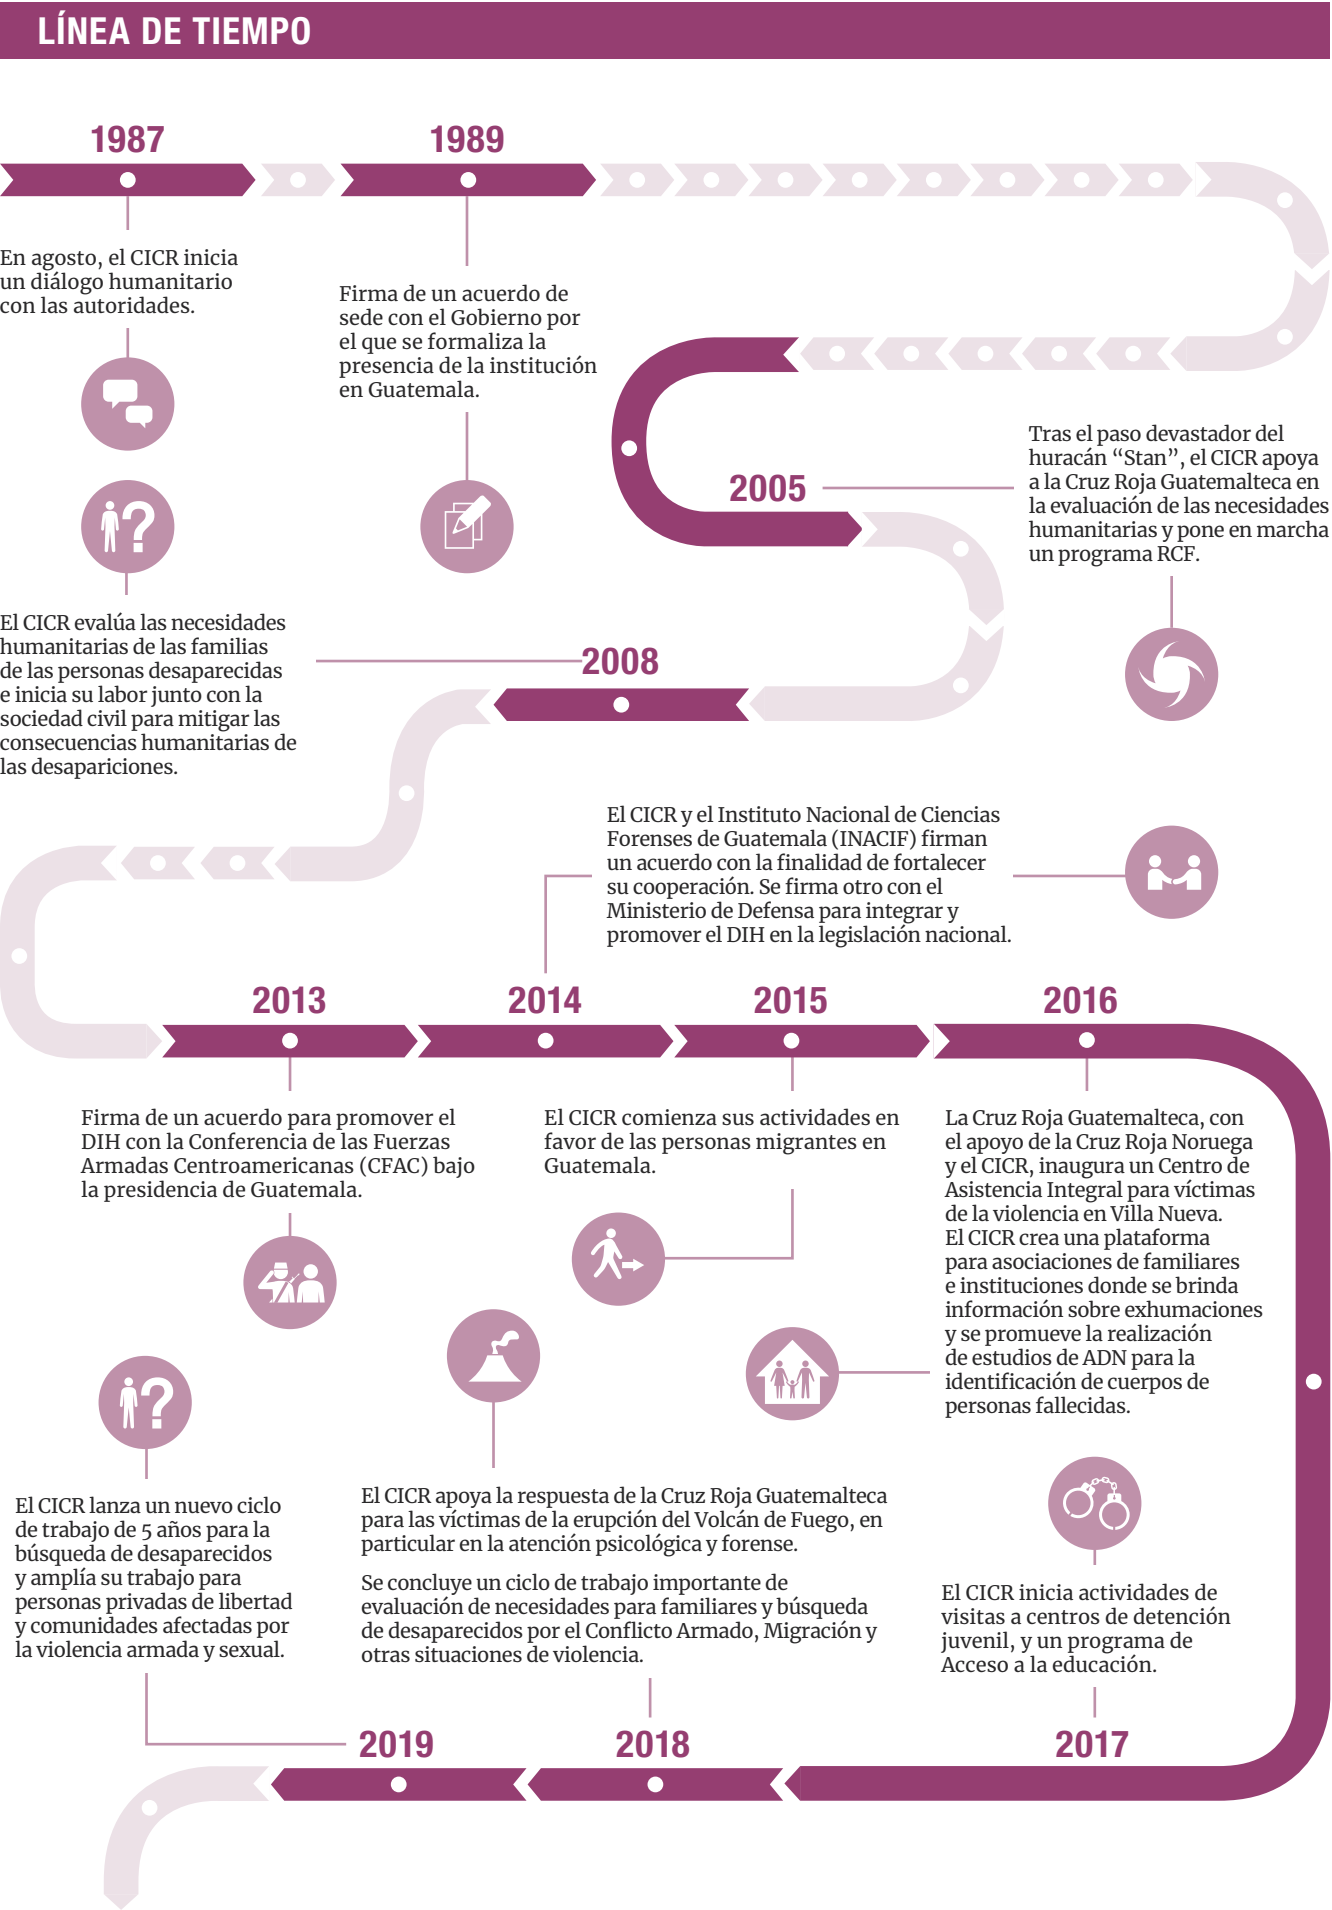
LÍNEA DE TIEMPO

1987

En agosto, el CICR inicia un diálogo humanitario con las autoridades.

1989

Firma de un acuerdo de sede con el Gobierno por el que se formaliza la presencia de la institución en Guatemala.

2005

Tras el paso devastador del huracán “Stan”, el CICR apoya a la Cruz Roja Guatemalteca en la evaluación de las necesidades humanitarias y pone en marcha un programa RCF.

2008

El CICR evalúa las necesidades humanitarias de las familias de las personas desaparecidas e inicia su labor junto con la sociedad civil para mitigar las consecuencias humanitarias de las desapariciones.

El CICR y el Instituto Nacional de Ciencias Forenses de Guatemala (INACIF) firman un acuerdo con la finalidad de fortalecer su cooperación. Se firma otro con el Ministerio de Defensa para integrar y promover el DIH en la legislación nacional.

2013

2014

2015

2016

Firma de un acuerdo para promover el DIH con la Conferencia de las Fuerzas Armadas Centroamericanas (CFAC) bajo la presidencia de Guatemala.

El CICR comienza sus actividades en favor de las personas migrantes en Guatemala.

La Cruz Roja Guatemalteca, con el apoyo de la Cruz Roja Noruega y el CICR, inaugura un Centro de Asistencia Integral para víctimas de la violencia en Villa Nueva. El CICR crea una plataforma para asociaciones de familiares e instituciones donde se brinda información sobre exhumaciones y se promueve la realización de estudios de ADN para la identificación de cuerpos de personas fallecidas.

El CICR lanza un nuevo ciclo de trabajo de 5 años para la búsqueda de desaparecidos y amplía su trabajo para personas privadas de libertad y comunidades afectadas por la violencia armada y sexual.

El CICR apoya la respuesta de la Cruz Roja Guatemalteca para las víctimas de la erupción del Volcán de Fuego, en particular en la atención psicológica y forense.

Se concluye un ciclo de trabajo importante de evaluación de necesidades para familiares y búsqueda de desaparecidos por el Conflicto Armado, Migración y otras situaciones de violencia.

El CICR inicia actividades de visitas a centros de detención juvenil, y un programa de Acceso a la educación.

2019

2018

2017